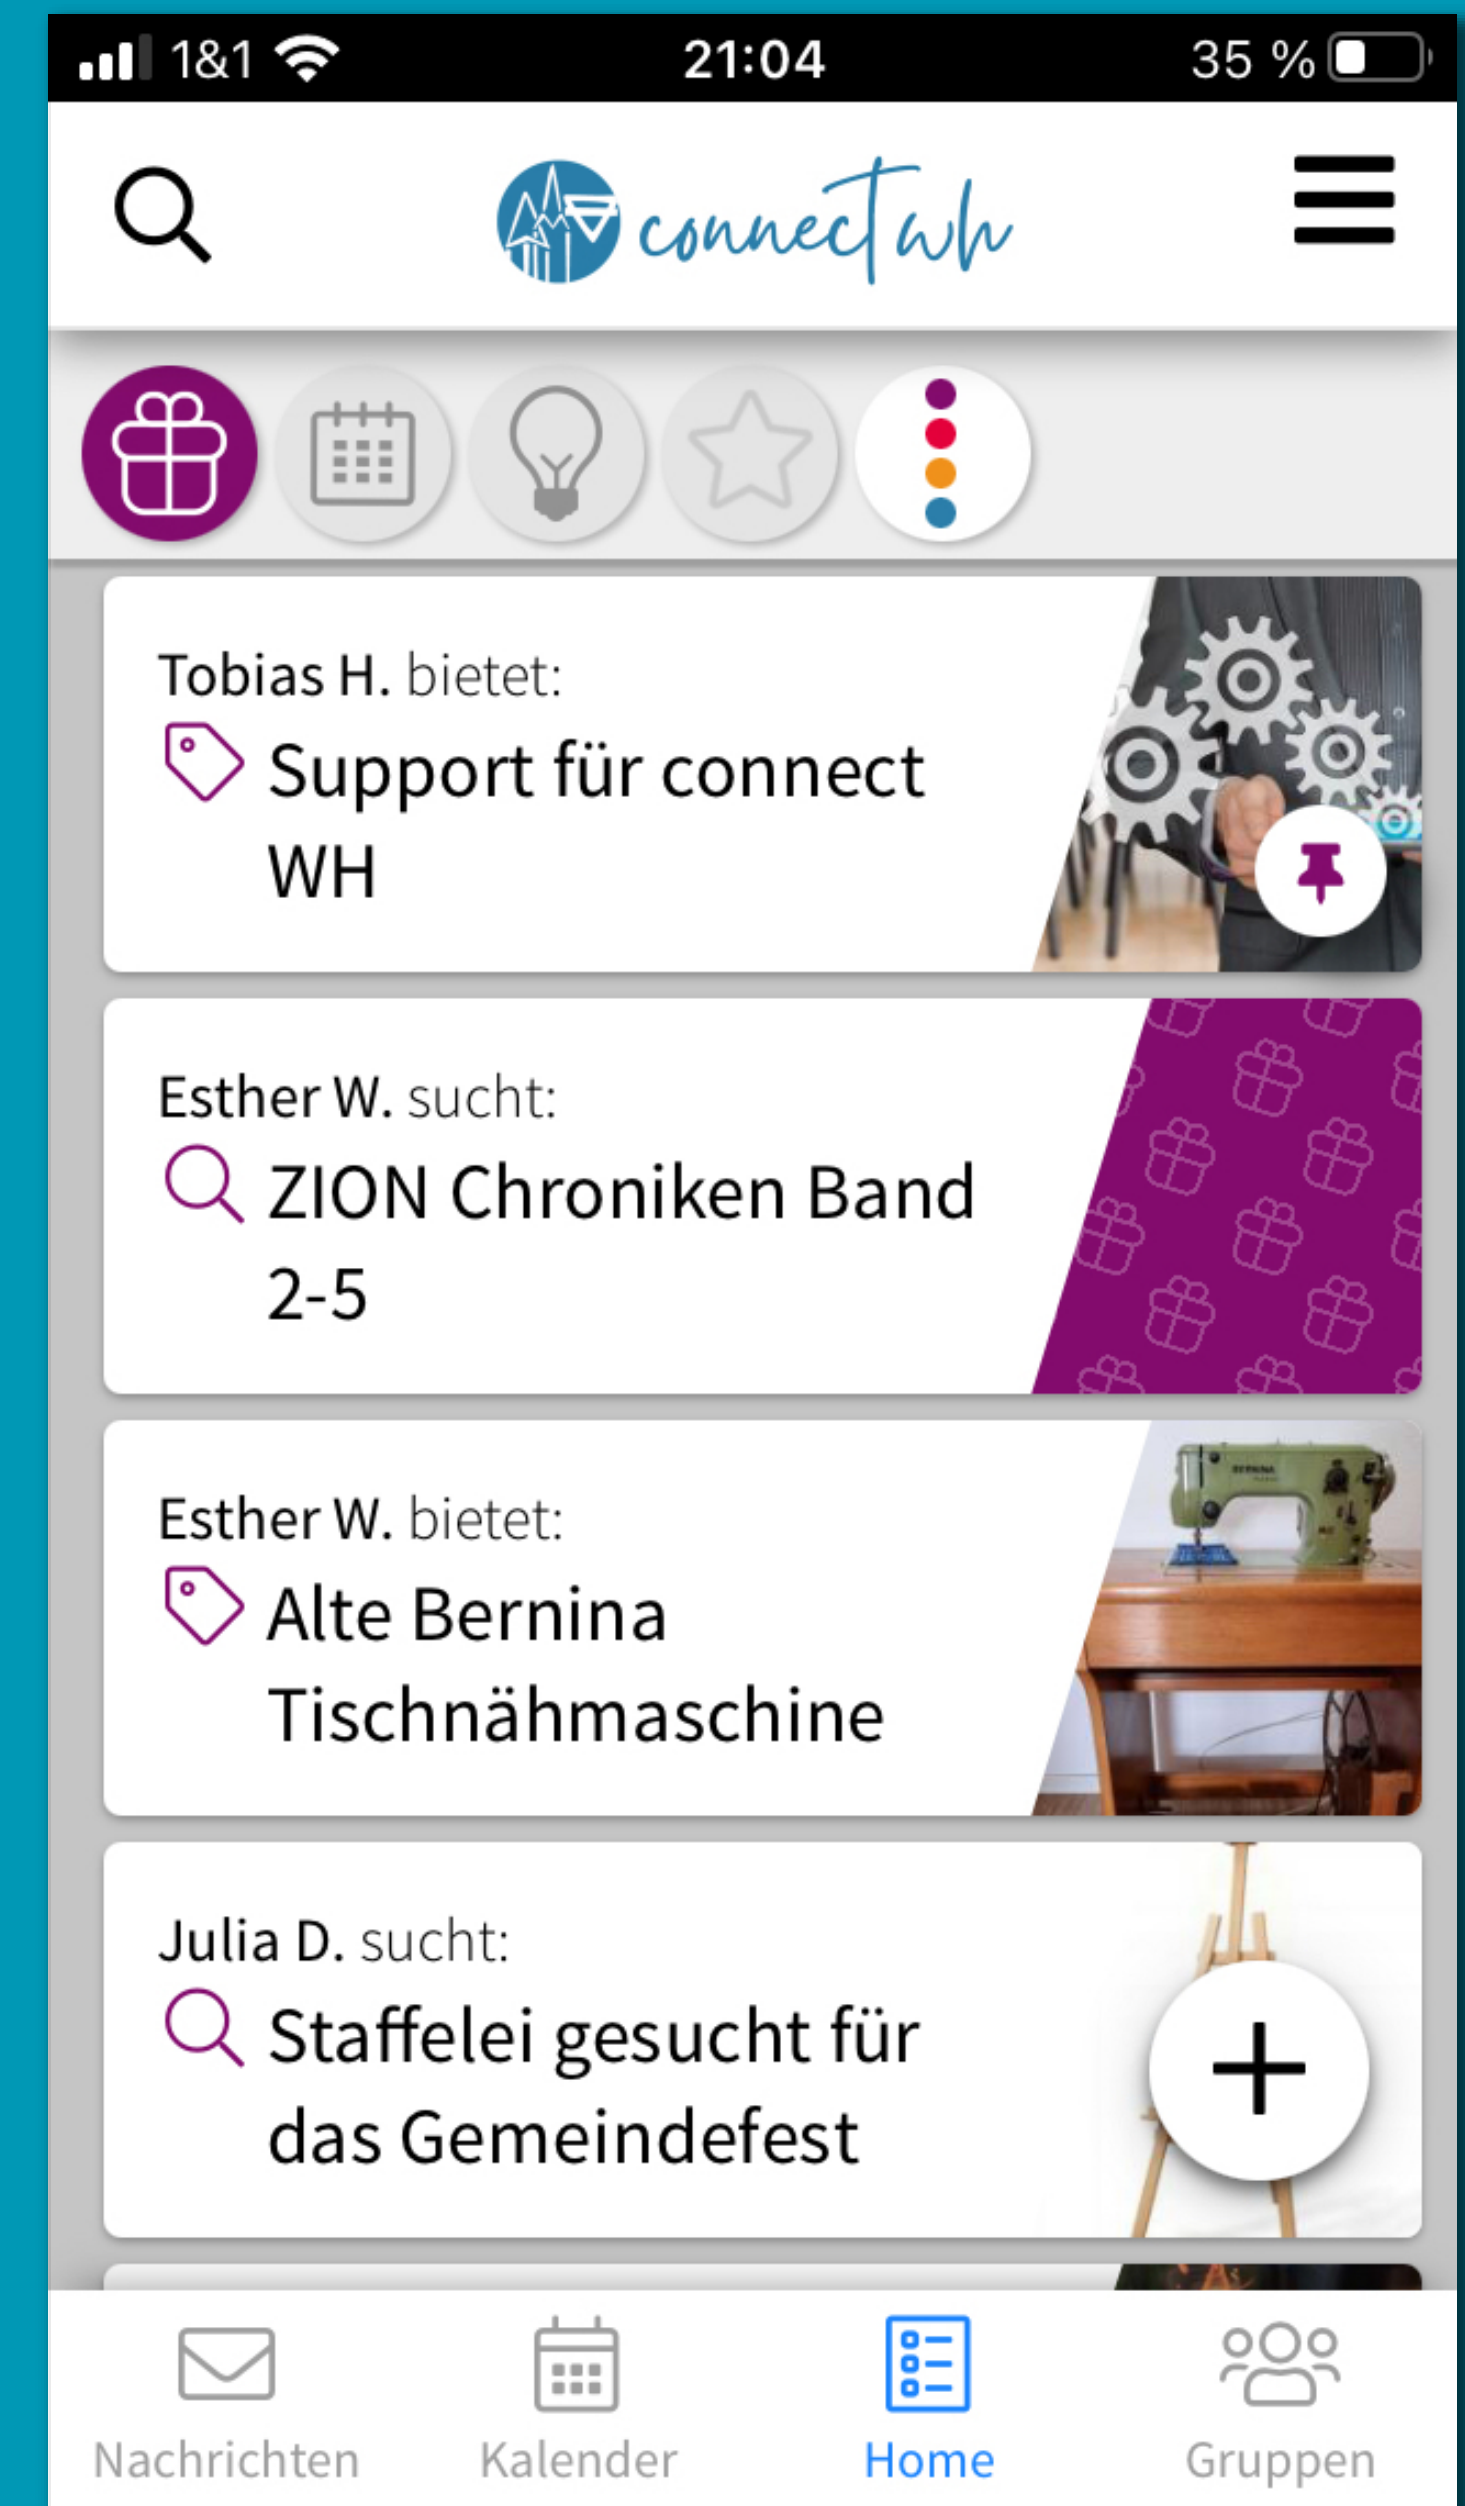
1&1 21:04 35 %

connect wh

Tobias H. bietet:
Support für connect WH

Esther W. sucht:
ZION Chroniken Band 2-5

Esther W. bietet:
Alte Bernina Tischnähmaschine

Julia D. sucht:
Staffelei gesucht für das Gemeindefest

+

Nachrichten Kalender Home Gruppen